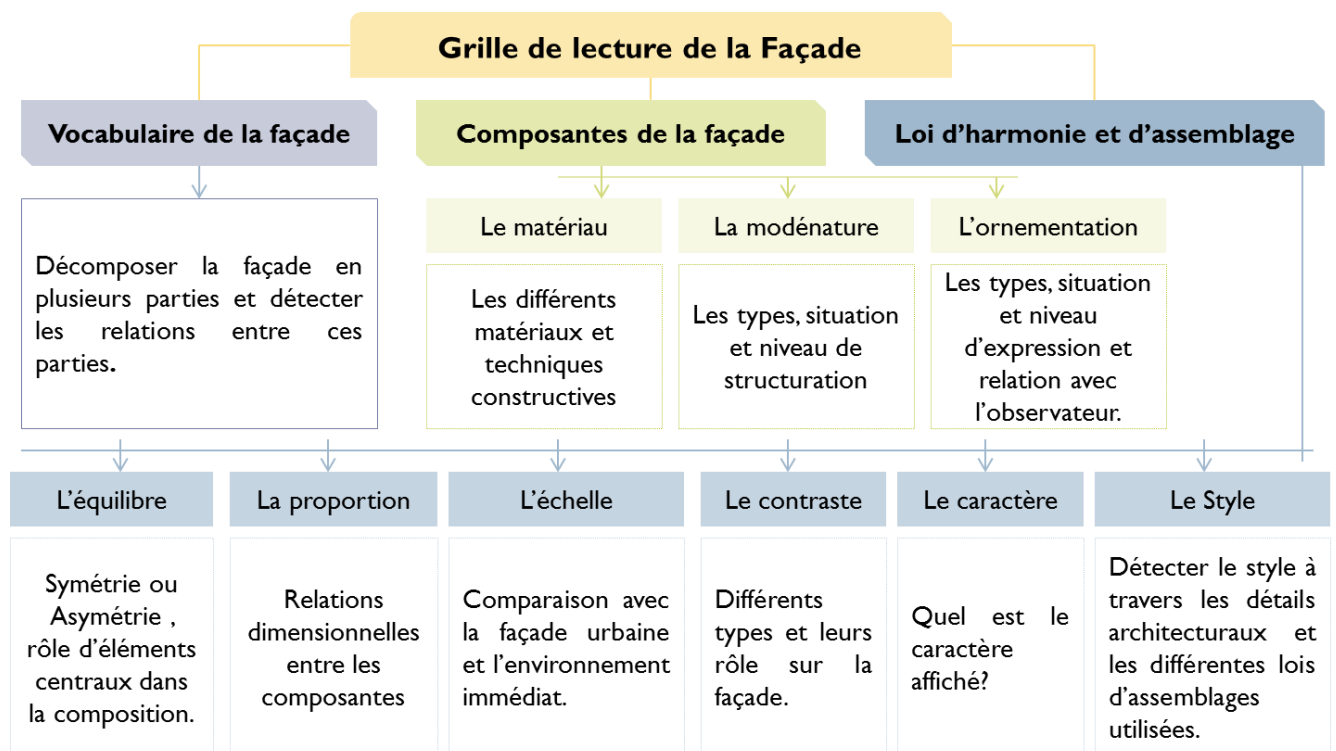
Grille de lecture de la Façade

Vocabulaire de la façade

Composantes de la façade

Loi d’harmonie et d’assemblage

Décomposer la façade en plusieurs parties et détecter les relations entre ces parties.

Le matériau

Les différents matériaux et techniques constructives

La modénature

Les types, situation et niveau de structuration

L’ornementation

Les types, situation et niveau d’expression et relation avec l’observateur.

L’équilibre

Symétrie ou Asymétrie , rôle d’éléments centraux dans la composition.

La proportion

Relations dimensionnelles entre les composantes

L’échelle

Comparaison avec la façade urbaine et l’environnement immédiat.

Le contraste

Différents types et leurs rôle sur la façade.

Le caractère

Quel est le caractère affiché?

Le Style

Détecter le style à travers les détails architecturaux et les différentes lois d’assemblages utilisées.